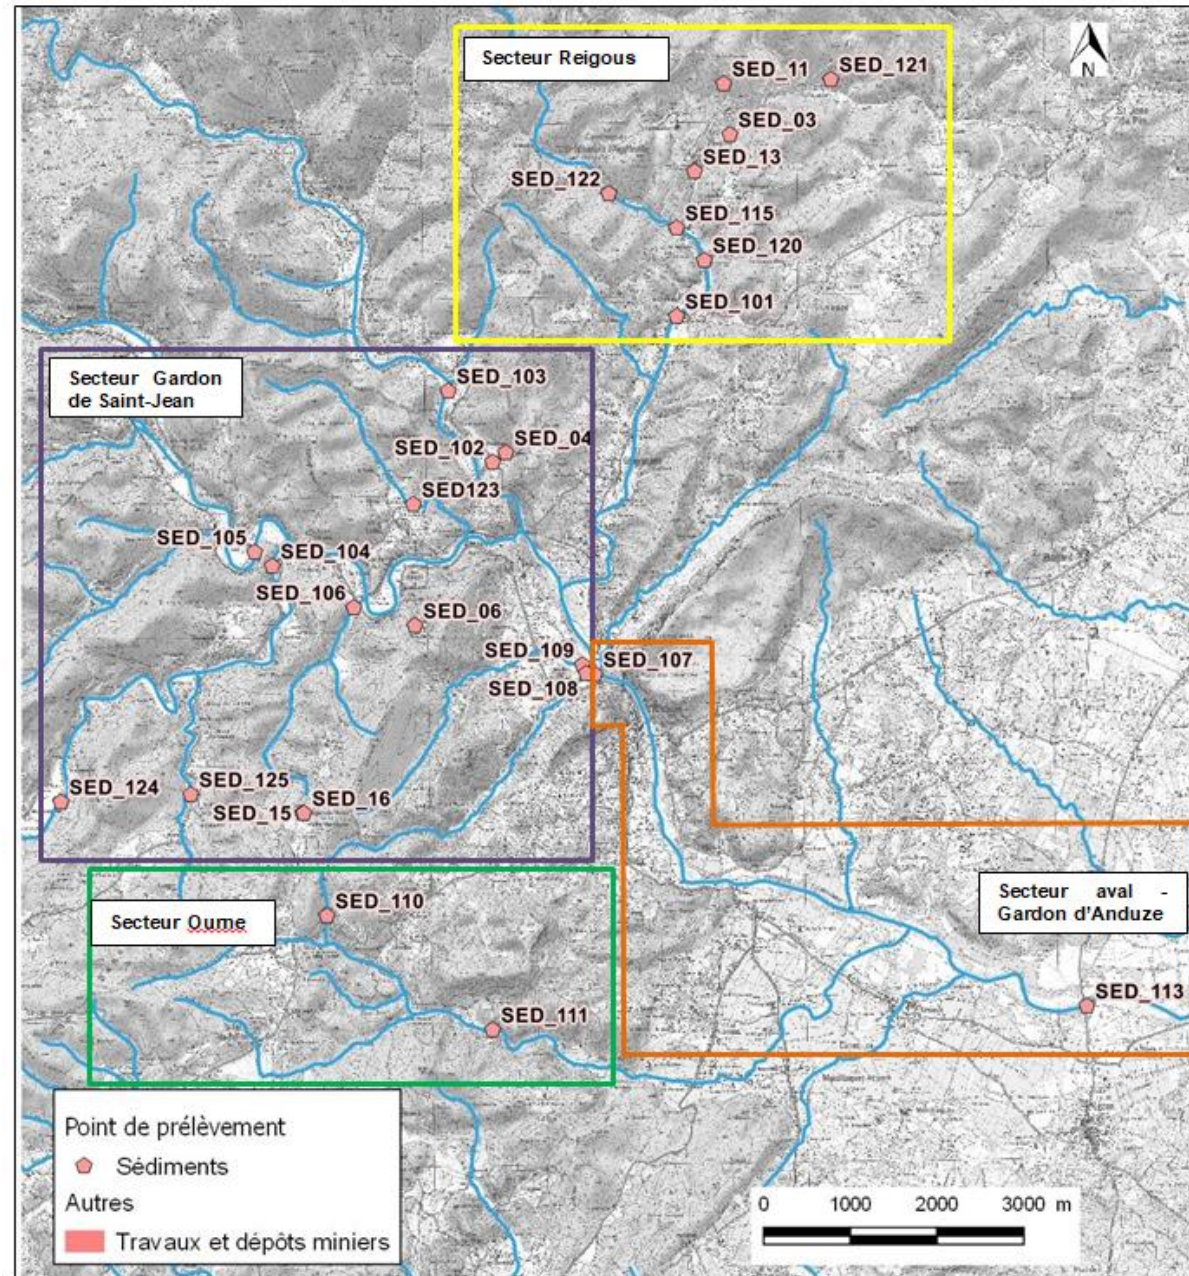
Secteur Reigous

N

SED_11

SED_121

SED_03

SED_13

SED_122

SED_115

SED_120

SED_101

Secteur Gardon de Saint-Jean

SED_103

SED_102

SED_04

SED123

SED_105

SED_104

SED_106

SED_06

SED_109

SED_107

SED_108

SED_124

SED_125

SED_15

SED_16

Secteur Oume

SED_110

SED_111

Secteur aval - Gardon d'Anduze

SED_113

Point de prélèvement

Sédiments

Autres

Travaux et dépôts miniers

0 1000 2000 3000 m